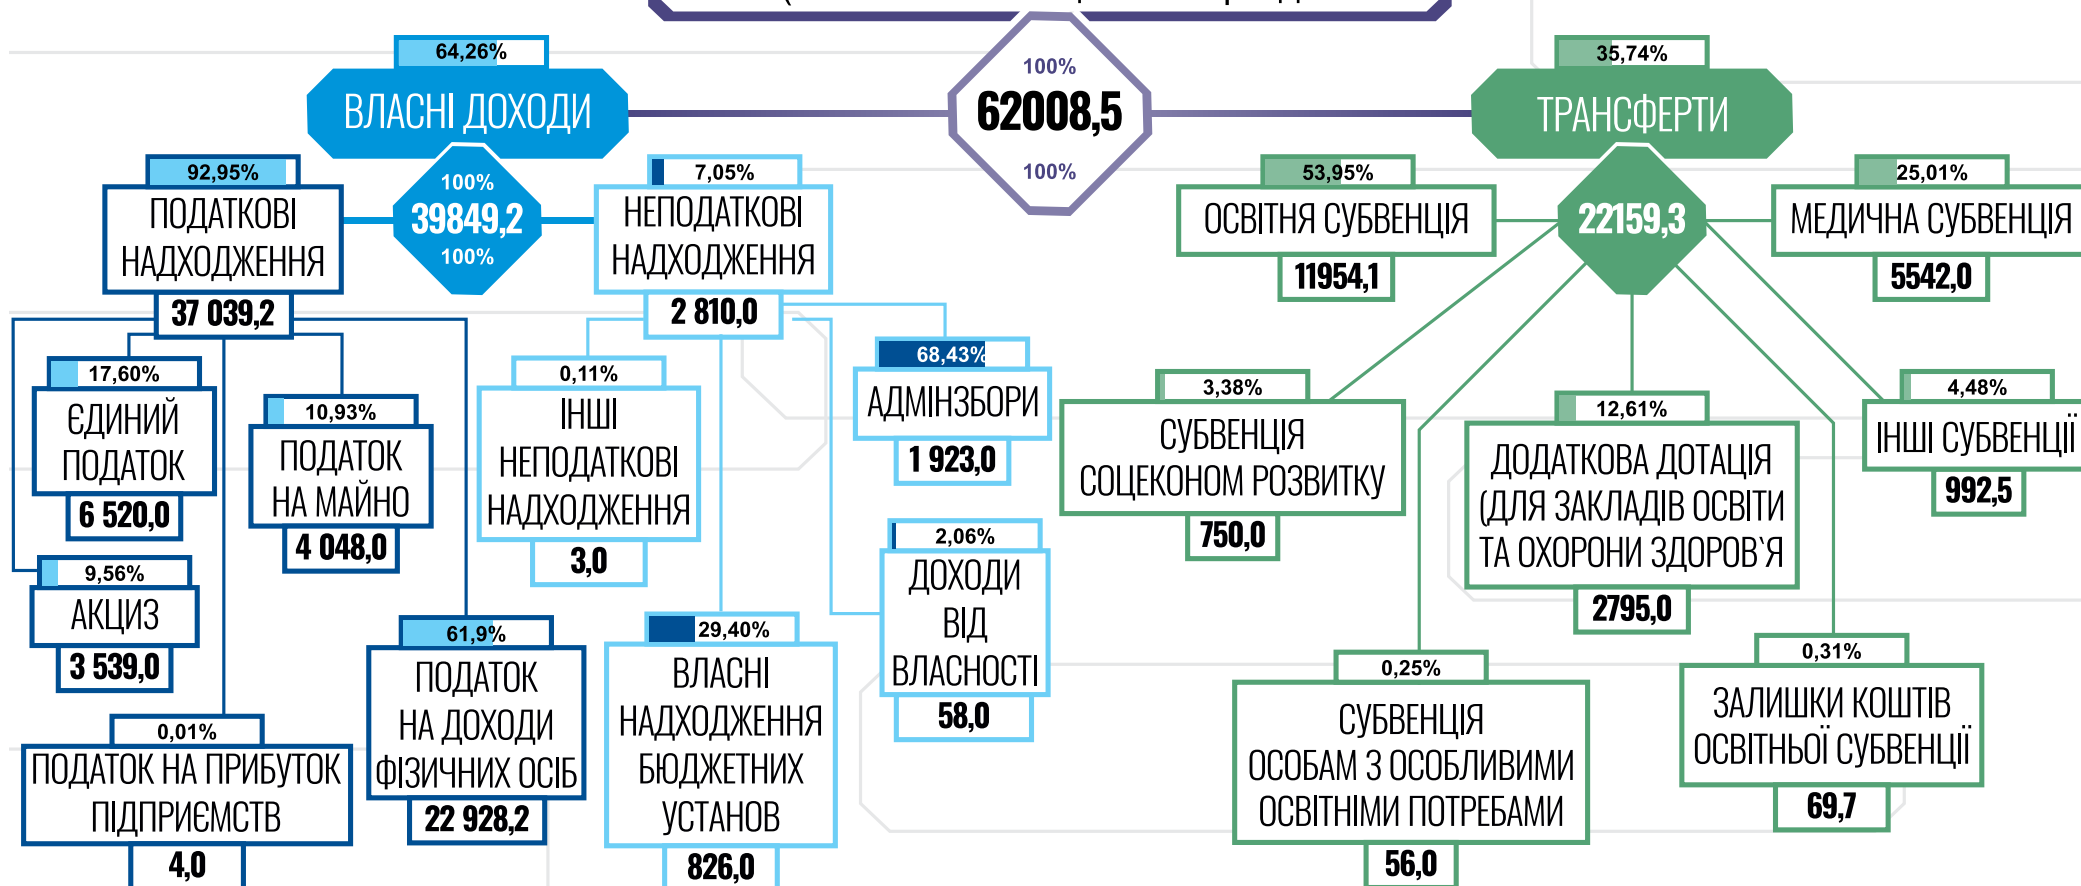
100%
62008,5
100%

64,26%
ВЛАСНІ ДОХОДИ

35,74%
ТРАНСФЕРТИ

100%
39849,2
100%

92,95%
ПОДАТКОВІ НАДХОДЖЕННЯ
37 039,2

7,05%
НЕПОДАТКОВІ НАДХОДЖЕННЯ
2 810,0

17,60%
ЄДИНИЙ ПОДАТОК
6 520,0

10,93%
ПОДАТОК НА МАЙНО
4 048,0

9,56%
АКЦИЗ
3 539,0

0,01%
ПОДАТОК НА ПРИБУТОК ПІДПРИЄМСТВ
4,0

61,9%
ПОДАТОК НА ДОХОДИ ФІЗИЧНИХ ОСІБ
22 928,2

0,11%
ІНШІ НЕПОДАТКОВІ НАДХОДЖЕННЯ
3,0

29,40%
ВЛАСНІ НАДХОДЖЕННЯ БЮДЖЕТНИХ УСТАНОВ
826,0

68,43%
АДМІНЗБОРИ
1 923,0

2,06%
ДОХОДИ ВІД ВЛАСНОСТІ
58,0

22159,3

53,95%
ОСВІТНЯ СУБВЕНЦІЯ
11954,1

25,01%
МЕДИЧНА СУБВЕНЦІЯ
5542,0

3,38%
СУБВЕНЦІЯ СОЦЕКОНОМ РОЗВИТКУ
750,0

12,61%
ДОДАТКОВА ДОТАЦІЯ (ДЛЯ ЗАКЛАДІВ ОСВІТИ ТА ОХОРОНИ ЗДОРОВ'Я
2795,0

4,48%
ІНШІ СУБВЕНЦІЇ
992,5

0,25%
СУБВЕНЦІЯ ОСОБАМ З ОСОБЛИВИМИ ОСВІТНІМИ ПОТРЕБАМИ
56,0

0,31%
ЗАЛИШКИ КОШТІВ ОСВІТНЬОЇ СУБВЕНЦІЇ
69,7